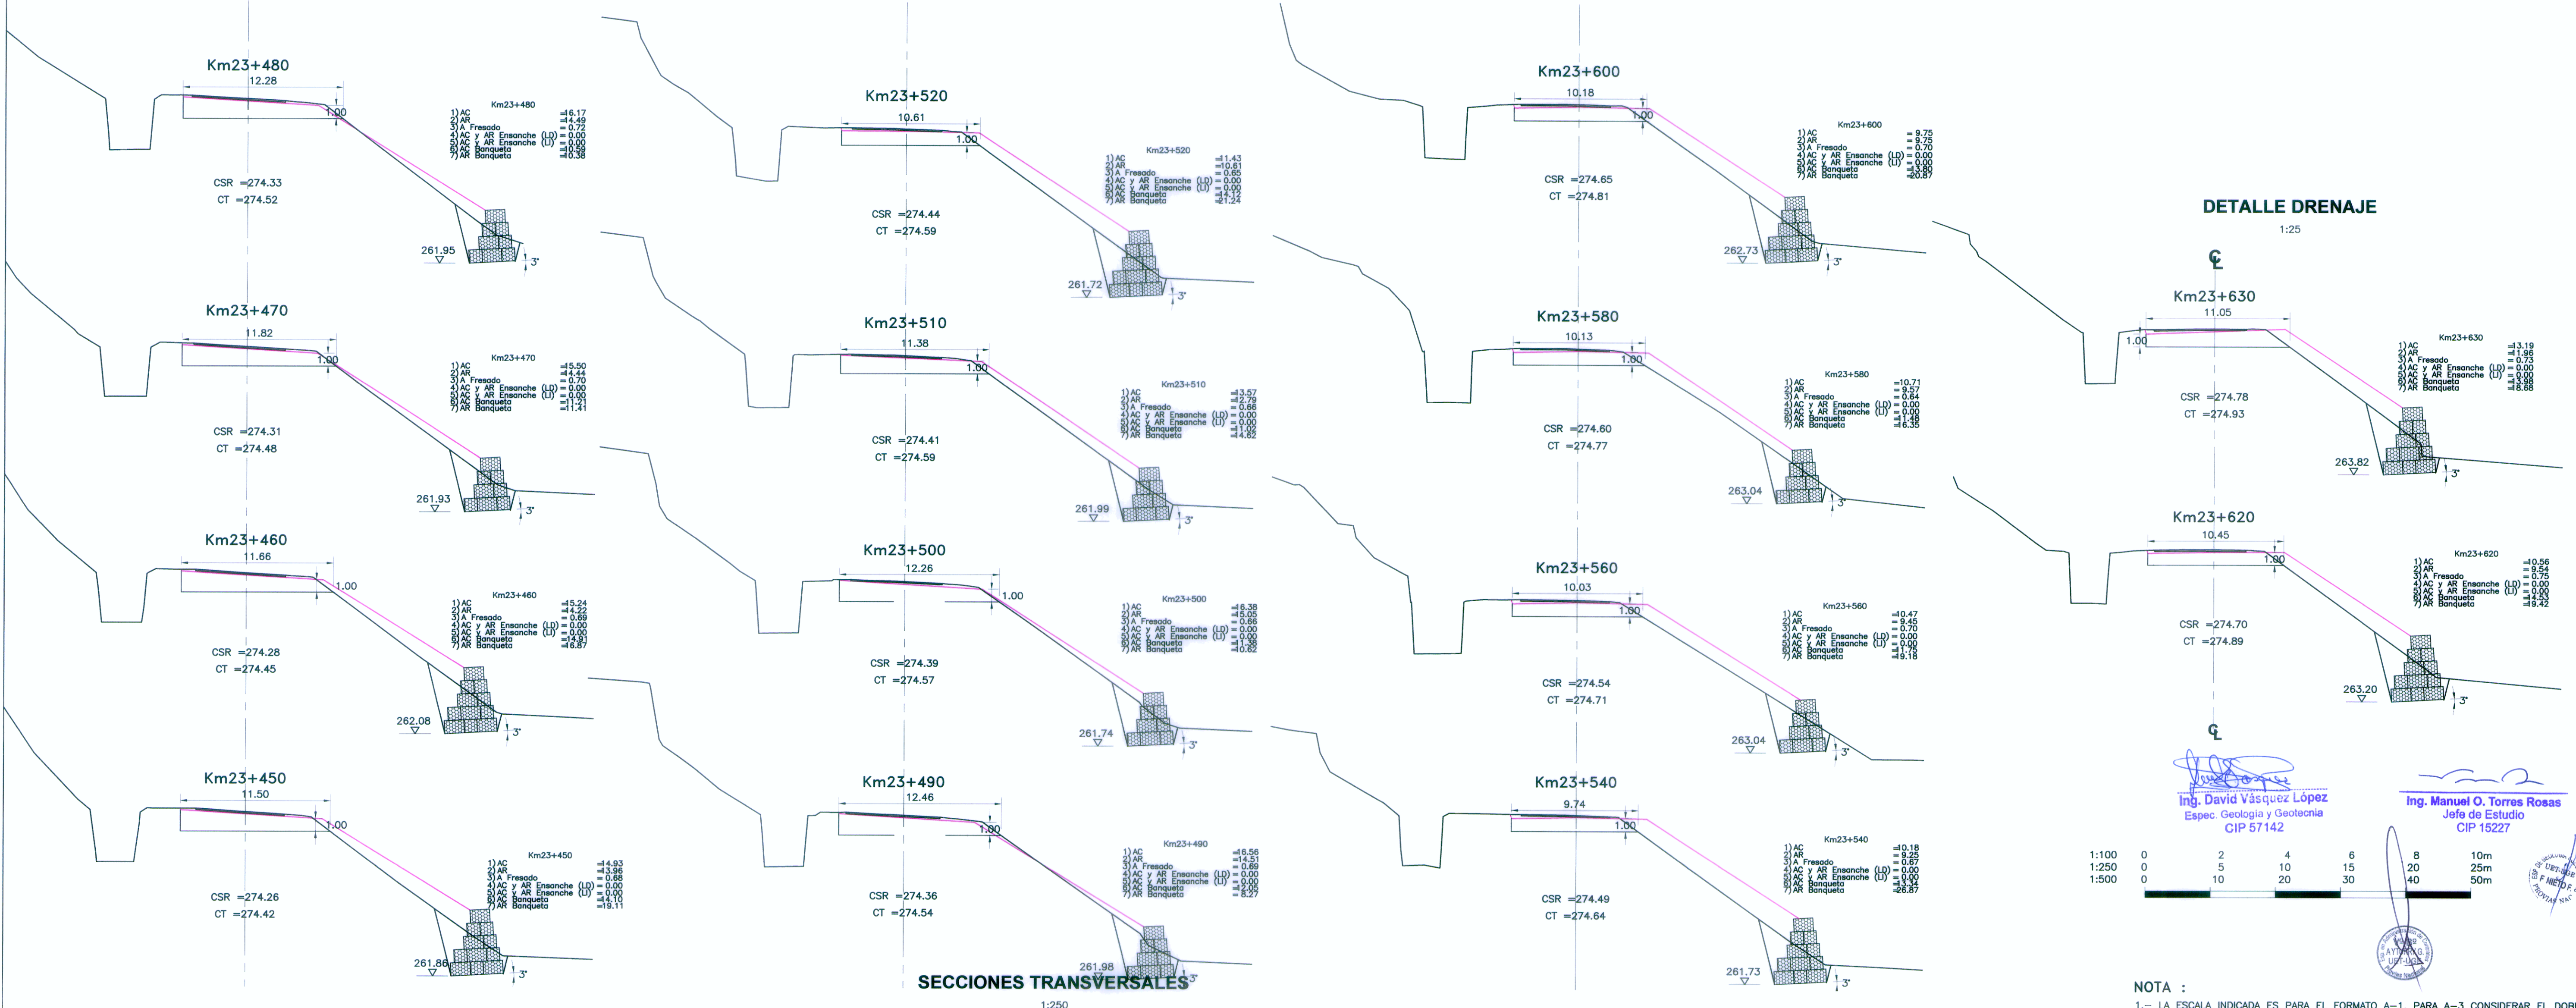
Km23+480
12.28
1.00
Km23+480
1) AC =16.17
2) AR =14.49
3) A Fresado = 0.72
4) AC y AR Ensanche (LD) = 0.00
5) AC y AR Ensanche (LI) = 0.00
6) AC Banqueta =0.59
7) AR Banqueta =0.38
CSR =274.33
CT =274.52
261.95
3'

Km23+470
11.82
1.00
Km23+470
1) AC =15.50
2) AR =14.44
3) A Fresado = 0.70
4) AC y AR Ensanche (LD) = 0.00
5) AC y AR Ensanche (LI) = 0.00
6) AC Banqueta =11.21
7) AR Banqueta =11.41
CSR =274.31
CT =274.48
261.93
3'

Km23+460
11.66
1.00
Km23+460
1) AC =15.24
2) AR =14.22
3) A Fresado = 0.69
4) AC y AR Ensanche (LD) = 0.00
5) AC y AR Ensanche (LI) = 0.00
6) AC Banqueta =14.91
7) AR Banqueta =16.87
CSR =274.28
CT =274.45
262.08
3'

Km23+450
11.50
1.00
Km23+450
1) AC =14.93
2) AR =13.96
3) A Fresado = 0.68
4) AC y AR Ensanche (LD) = 0.00
5) AC y AR Ensanche (LI) = 0.00
6) AC Banqueta =14.10
7) AR Banqueta =19.11
CSR =274.26
CT =274.42
261.86
3'

Km23+520
10.61
1.00
Km23+520
1) AC =11.43
2) AR =10.61
3) A Fresado = 0.65
4) AC y AR Ensanche (LD) = 0.00
5) AC y AR Ensanche (LI) = 0.00
6) AC Banqueta =4.12
7) AR Banqueta =21.24
CSR =274.44
CT =274.59
261.72
3'

Km23+510
11.38
1.00
Km23+510
1) AC =13.57
2) AR =12.79
3) A Fresado = 0.66
4) AC y AR Ensanche (LD) = 0.00
5) AC y AR Ensanche (LI) = 0.00
6) AC Banqueta =1.05
7) AR Banqueta =14.82
CSR =274.41
CT =274.59
261.99
3'

Km23+500
12.26
1.00
Km23+500
1) AC =16.38
2) AR =15.05
3) A Fresado = 0.66
4) AC y AR Ensanche (LD) = 0.00
5) AC y AR Ensanche (LI) = 0.00
6) AC Banqueta =1.38
7) AR Banqueta =10.62
CSR =274.39
CT =274.57
261.74
3'

Km23+490
12.46
1.00
Km23+490
1) AC =16.56
2) AR =14.51
3) A Fresado = 0.69
4) AC y AR Ensanche (LD) = 0.00
5) AC y AR Ensanche (LI) = 0.00
6) AC Banqueta =2.05
7) AR Banqueta = 8.27
CSR =274.36
CT =274.54
261.98
3'

SECCIONES TRANSVERSALES
1:250

Km23+600
10.18
1.00
Km23+600
1) AC = 9.75
2) AR = 9.75
3) A Fresado = 0.70
4) AC y AR Ensanche (LD) = 0.00
5) AC y AR Ensanche (LI) = 0.00
6) AC Banqueta =3.80
7) AR Banqueta =20.87
CSR =274.65
CT =274.81
262.73
3'

Km23+580
10.13
1.00
Km23+580
1) AC =10.71
2) AR = 9.57
3) A Fresado = 0.64
4) AC y AR Ensanche (LD) = 0.00
5) AC y AR Ensanche (LI) = 0.00
6) AC Banqueta =1.48
7) AR Banqueta =16.35
CSR =274.60
CT =274.77
263.04
3'

Km23+560
10.03
1.00
Km23+560
1) AC =10.47
2) AR = 9.45
3) A Fresado = 0.70
4) AC y AR Ensanche (LD) = 0.00
5) AC y AR Ensanche (LI) = 0.00
6) AC Banqueta =1.75
7) AR Banqueta =9.18
CSR =274.54
CT =274.71
263.04
3'

Km23+540
9.74
1.00
Km23+540
1) AC =10.18
2) AR = 9.25
3) A Fresado = 0.67
4) AC y AR Ensanche (LD) = 0.00
5) AC y AR Ensanche (LI) = 0.00
6) AC Banqueta =4.34
7) AR Banqueta =26.87
CSR =274.49
CT =274.64
261.73
3'

DETALLE DRENAJE
1:25

Km23+630
11.05
1.00
Km23+630
1) AC =13.19
2) AR =11.96
3) A Fresado = 0.73
4) AC y AR Ensanche (LD) = 0.00
5) AC y AR Ensanche (LI) = 0.00
6) AC Banqueta =3.98
7) AR Banqueta =8.88
CSR =274.78
CT =274.93
263.82
3'

Km23+620
10.45
1.00
Km23+620
1) AC =10.56
2) AR = 9.54
3) A Fresado = 0.75
4) AC y AR Ensanche (LD) = 0.00
5) AC y AR Ensanche (LI) = 0.00
6) AC Banqueta =4.53
7) AR Banqueta =19.42
CSR =274.70
CT =274.89
263.20
3'

Ing. David Vásquez López
Espec. Geología y Geotecnia
CIP 57142

Ing. Manuel O. Torres Rosas
Jefe de Estudio
CIP 15227

| 1:100 | 0 | 2 | 4 | 6 | 8 | 10m |
|---|---|---|---|---|---|---|
| 1:250 | 0 | 5 | 10 | 15 | 20 | 25m |
| 1:500 | 0 | 10 | 20 | 30 | 40 | 50m |

NOTA :
1.— LA ESCALA INDICADA ES PARA EL FORMATO A—1, PARA A—3 CONSIDERAR EL DOB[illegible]